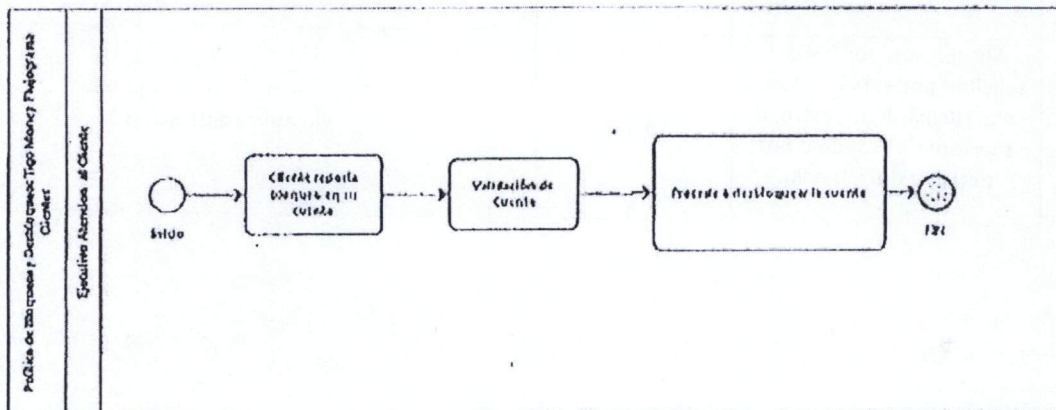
Política de Bloqueos y Desbloqueos Tigo Money Plataforma Clientes

Ejecutivo Atención al Cliente

Inicio

Cliente reporta bloqueo en su cuenta

Validación de Cuenta

Procede a desbloquear la cuenta

Fin